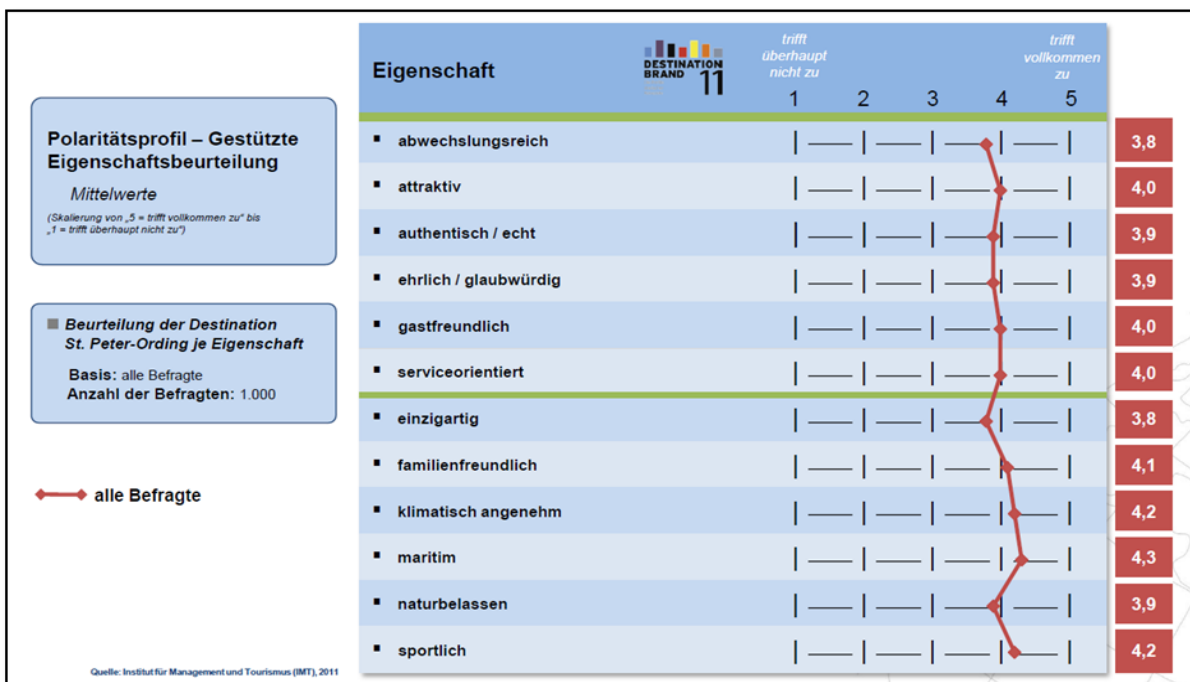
Polaritätsprofil – Gestützte Eigenschaftsbeurteilung

Mittelwerte

(Skalierung von „5 = trifft vollkommen zu" bis „1 = trifft überhaupt nicht zu")

Beurteilung der Destination St. Peter-Ording je Eigenschaft

Basis: alle Befragte
Anzahl der Befragten: 1.000

alle Befragte

Quelle: Institut für Management und Tourismus (IMT), 2011

DESTINATION BRAND 11

| Eigenschaft | 1 trifft überhaupt nicht zu | 2 | 3 | 4 | 5 trifft vollkommen zu | |
|---|---|---|---|---|---|---|
| abwechslungsreich | | | | | | 3,8 |
| attraktiv | | | | | | 4,0 |
| authentisch / echt | | | | | | 3,9 |
| ehrlich / glaubwürdig | | | | | | 3,9 |
| gastfreundlich | | | | | | 4,0 |
| serviceorientiert | | | | | | 4,0 |
| einzigartig | | | | | | 3,8 |
| familienfreundlich | | | | | | 4,1 |
| klimatisch angenehm | | | | | | 4,2 |
| maritim | | | | | | 4,3 |
| naturbelassen | | | | | | 3,9 |
| sportlich | | | | | | 4,2 |